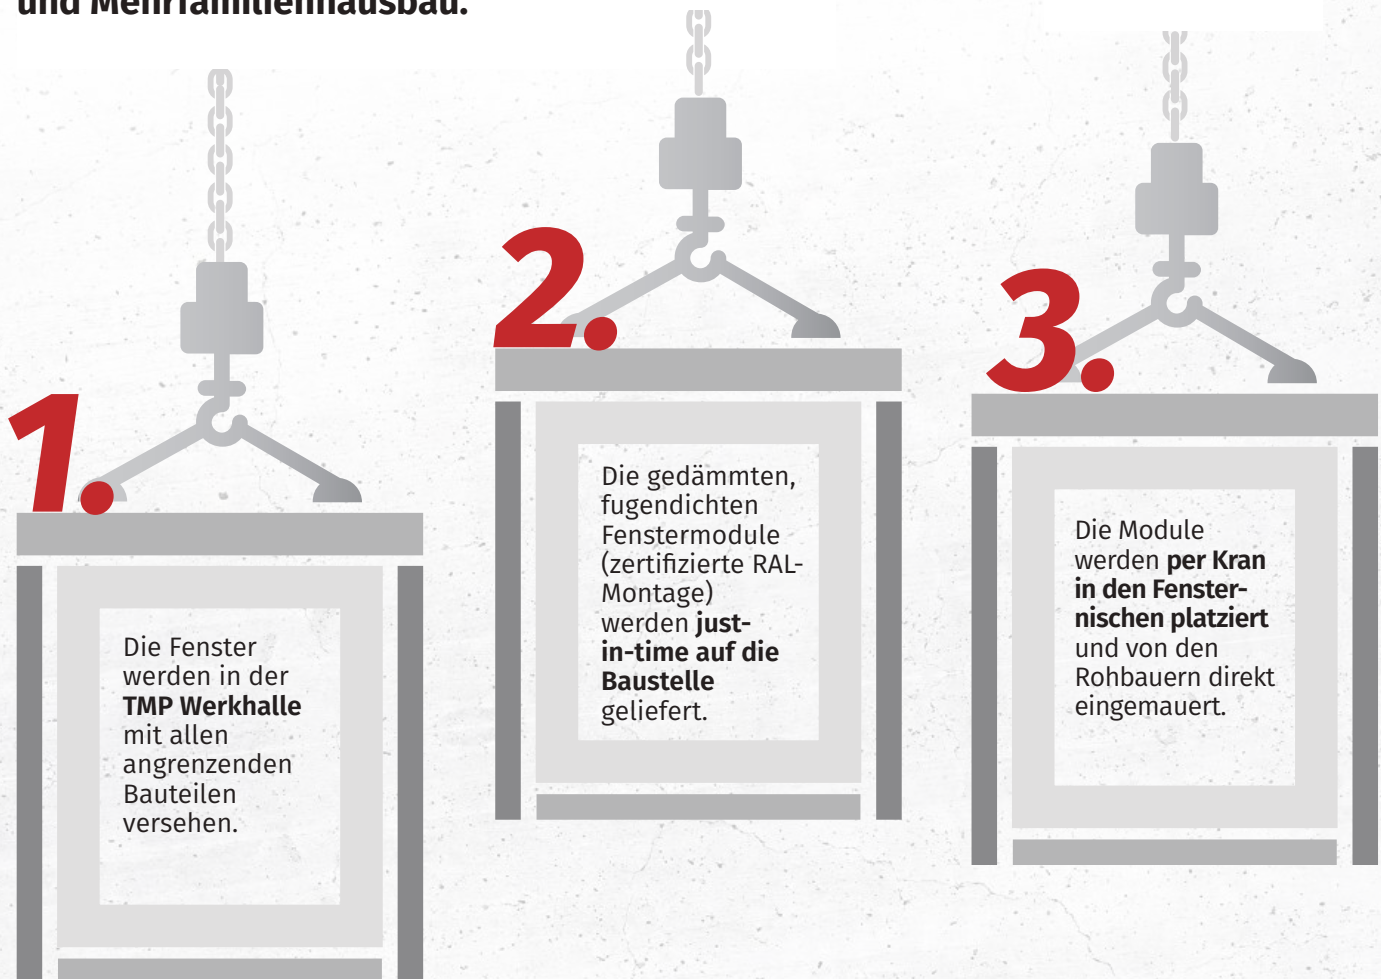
und Mehrfamilienhausbau.

1.

Die Fenster werden in der **TMP Werkhalle** mit allen angrenzenden Bauteilen versehen.

2.

Die gedämmten, fugendichten Fenstermodule (zertifizierte RAL-Montage) werden **just-in-time auf die Baustelle** geliefert.

3.

Die Module werden **per Kran in den Fensternischen platziert** und von den Rohbauern direkt eingemauert.